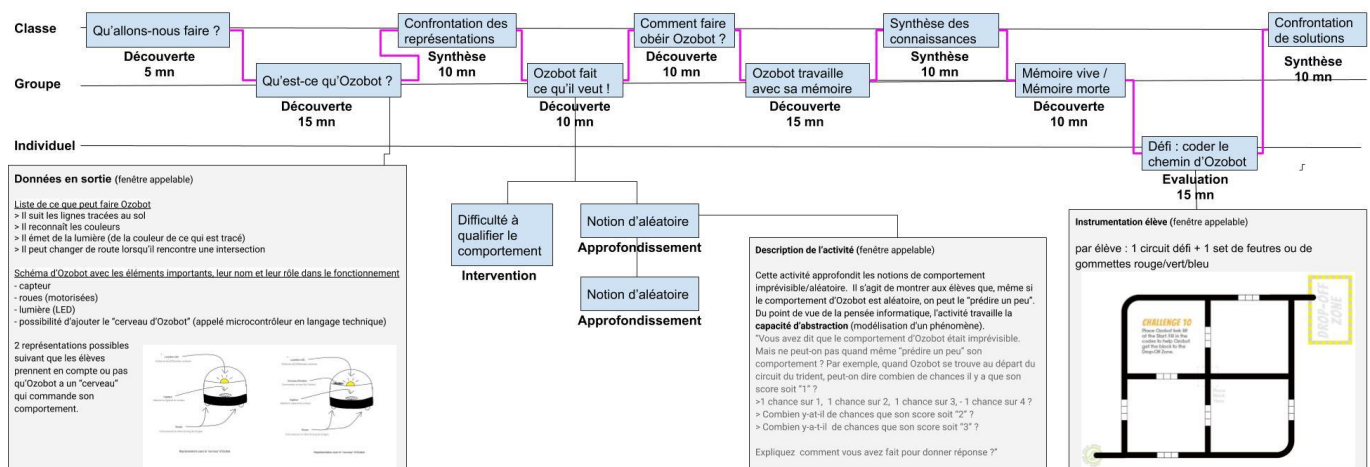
Classe

Groupe

Individuel

Qu'allons-nous faire ?
Découverte
5 mn

Qu'est-ce qu'Ozobot ?
Découverte
15 mn

Confrontation des représentations
Synthèse
10 mn

Ozobot fait ce qu'il veut !
Découverte
10 mn

Comment faire obéir Ozobot ?
Découverte
10 mn

Ozobot travaille avec sa mémoire
Découverte
15 mn

Synthèse des connaissances
Synthèse
10 mn

Mémoire vive / Mémoire morte
Découverte
10 mn

Défi : coder le chemin d'Ozobot
Evaluation
15 mn

Confrontation de solutions
Synthèse
10 mn

Données en sortie (fenêtre appelable)

Liste de ce que peut faire Ozobot
> Il suit les lignes tracées au sol
> Il reconnaît les couleurs
> Il émet de la lumière (de la couleur de ce qui est tracé)
> Il peut changer de route lorsqu'il rencontre une intersection

Schéma d'Ozobot avec les éléments importants, leur nom et leur rôle dans le fonctionnement
- capteur
- roues (motorisées)
- lumière (LED)
- possibilité d'ajouter le "cerveau d'Ozobot" (appelé microcontrôleur en langage technique)

2 représentations possibles suivant que les élèves prennent en compte ou pas qu'Ozobot a un "cerveau" qui commande son comportement.

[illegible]

Difficulté à qualifier le comportement
Intervention

Notion d'aléatoire
Approfondissement

Notion d'aléatoire
Approfondissement

Description de l'activité (fenêtre appelable)

Cette activité approfondit les notions de comportement imprévisible/aléatoire. Il s'agit de montrer aux élèves que, même si le comportement d'Ozobot est aléatoire, on peut le "prédire un peu". Du point de vue de la pensée informatique, l'activité travaille la capacité d'abstraction (modélisation d'un phénomène).
"Vous avez dit que le comportement d'Ozobot était imprévisible. Mais ne peut-on pas quand même "prédire un peu" son comportement ? Par exemple, quand Ozobot se trouve au départ du circuit du trident, peut-on dire combien de chances il y a que son score soit "1" ?
>1 chance sur 1, 1 chance sur 2, 1 chance sur 3, - 1 chance sur 4 ?
> Combien y-at-il de chances que son score soit "2" ?
> Combien y-a-t-il de chances que son score soit "3" ?

Expliquez comment vous avez fait pour donner réponse ?"

Instrumentation élève (fenêtre appelable)

par élève : 1 circuit défi + 1 set de feutres ou de gommettes rouge/vert/bleu

CHALLENGE 10
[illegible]

DROP-OFF ZONE